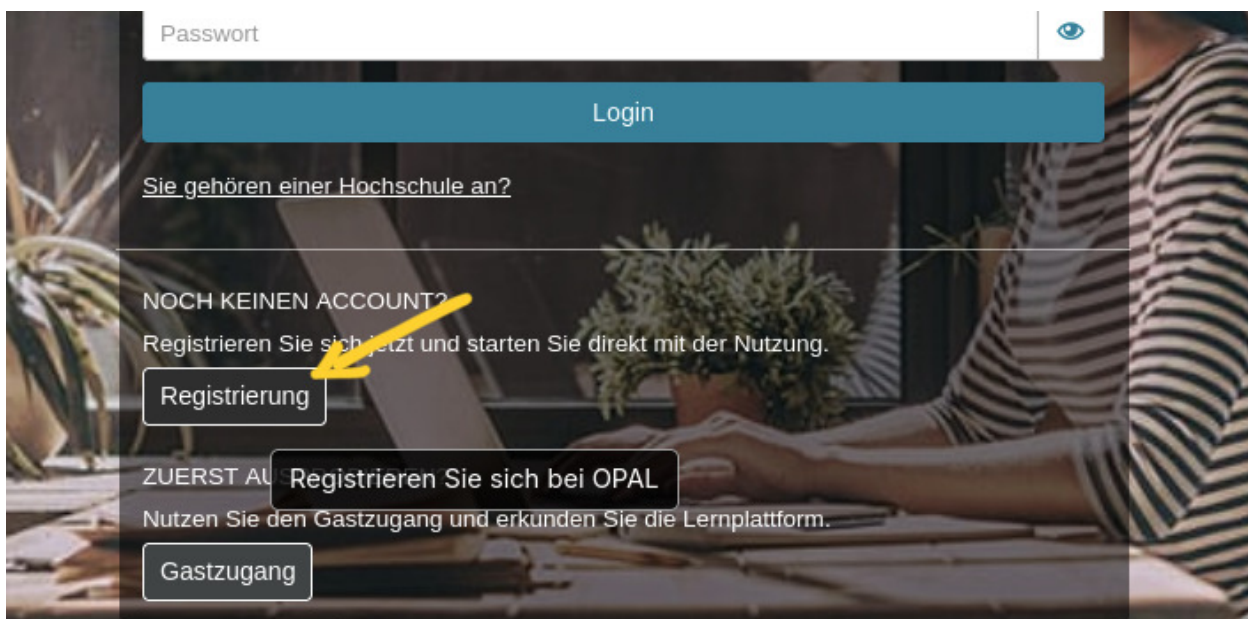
Passwort

Login

Sie gehören einer Hochschule an?

NOCH KEINEN ACCOUNT?

Registrieren Sie sich jetzt und starten Sie direkt mit der Nutzung.

Registrierung

ZUERST AU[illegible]

Registrieren Sie sich bei OPAL

Nutzen Sie den Gastzugang und erkunden Sie die Lernplattform.

Gastzugang